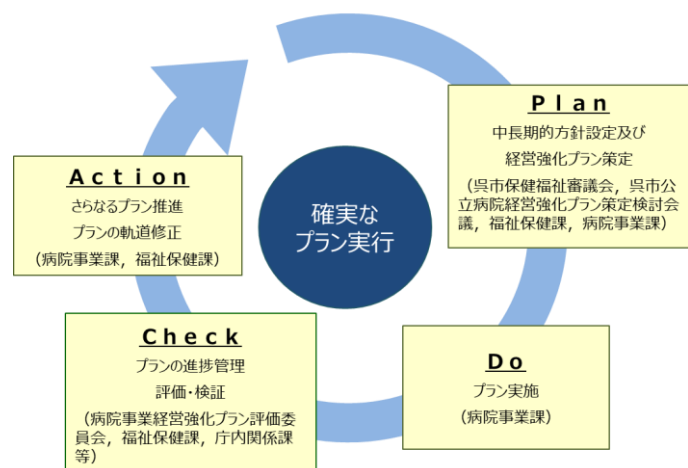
Plan
中長期的方針設定及び
経営強化プラン策定
（呉市保健福祉審議会，呉市公立病院経営強化プラン策定検討会議，福祉保健課，病院事業課）

確実な
プラン実行

Do
プラン実施
（病院事業課）

Check
プランの進捗管理
評価・検証
（病院事業経営強化プラン評価委員会，福祉保健課，庁内関係課等）

Action
さらなるプラン推進
プランの軌道修正
（病院事業課，福祉保健課）